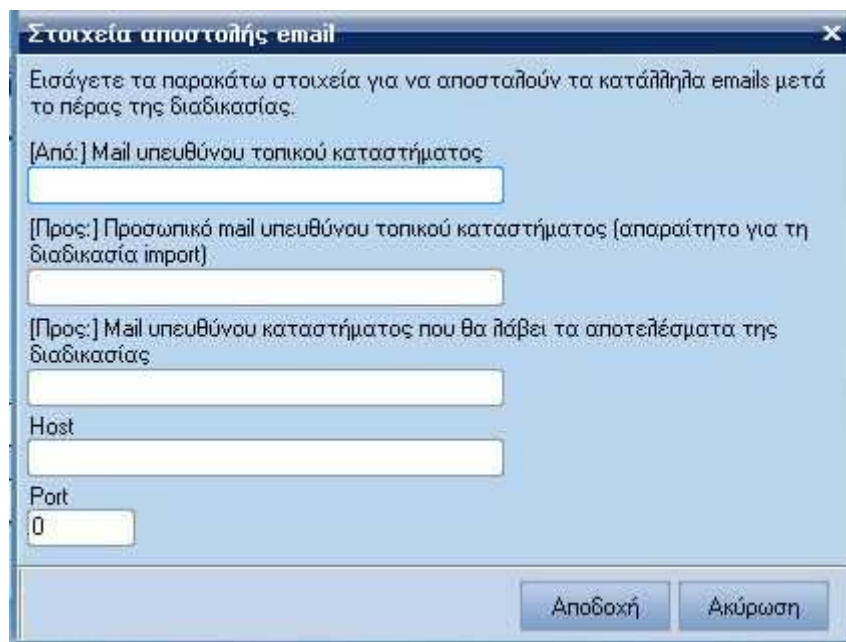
Στοιχεία αποστολής email ×

Εισάγετε τα παρακάτω στοιχεία για να αποσταλούν τα κατάλληλα emails μετά το πέρας της διαδικασίας.

[Από:] Mail υπευθύνου τοπικού καταστήματος

[Προς:] Προσωπικό mail υπευθύνου τοπικού καταστήματος (απαραίτητο για τη διαδικασία import)

[Προς:] Mail υπευθύνου καταστήματος που θα λάβει τα αποτελέσματα της διαδικασίας

Host

Port
0

Αποδοχή Ακύρωση